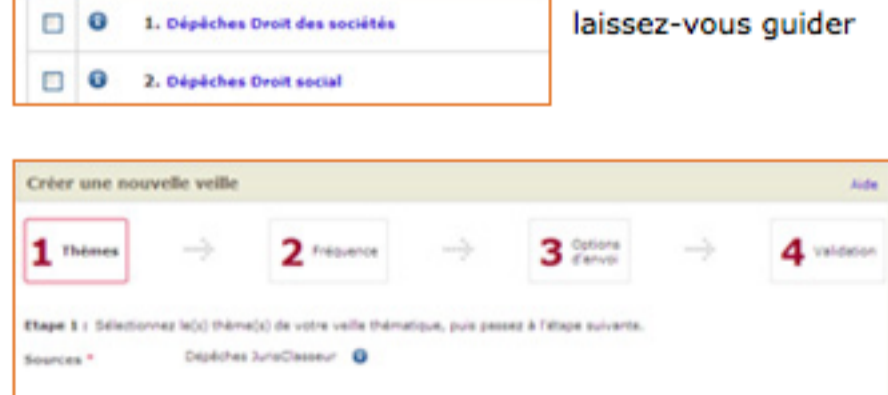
1. Dépêches Droit des sociétés

2. Dépêches Droit social

laissez-vous guider

Créer une nouvelle veille

Aide

1 Thèmes

2 Fréquence

3 Options d'envoi

4 Validation

Etape 1 : Sélectionnez le(s) thème(s) de votre veille thématique, puis passez à l'étape suivante.

Sources *

Dépêches JurisClasseur